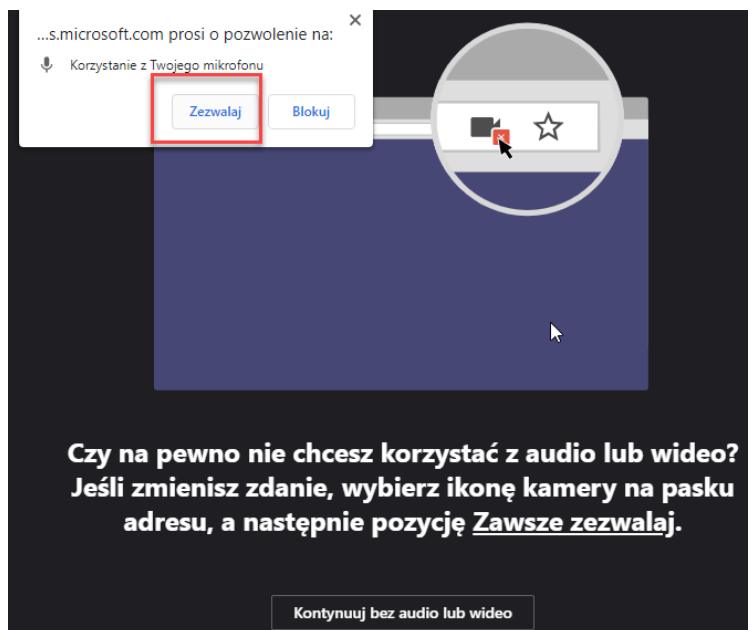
...s.microsoft.com prosi o pozwolenie na:

×

Korzystanie z Twojego mikrofonu

Zezwalaj

Blokuj

Czy na pewno nie chcesz korzystać z audio lub wideo? Jeśli zmienisz zdanie, wybierz ikonę kamery na pasku adresu, a następnie pozycję Zawsze zezwalaj.

Kontynuuj bez audio lub wideo